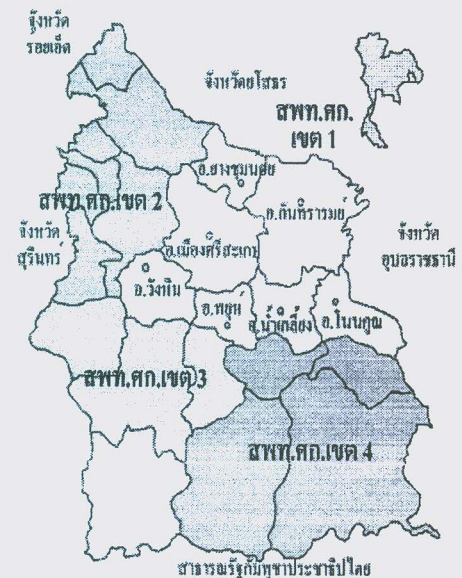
จังหวัด
ร้อยเอ็ด

จังหวัดยโสธร

สพท.ศก.
เขต 1

สพท.ศก.เขต 2

อ.ยางชุมน้อย

อ.กันทรารมย์

จังหวัด
สุรินทร์

อ.เมืองศรีสะเกษ

จังหวัด
อุบลราชธานี

อ.วังหิน

อ.พยุห์

อ.น้ำเกลี้ยง

อ.โนนคูณ

สพท.ศก.เขต 3

สพท.ศก.เขต 4

สาธารณรัฐกัมพูชาประชาธิปไตย